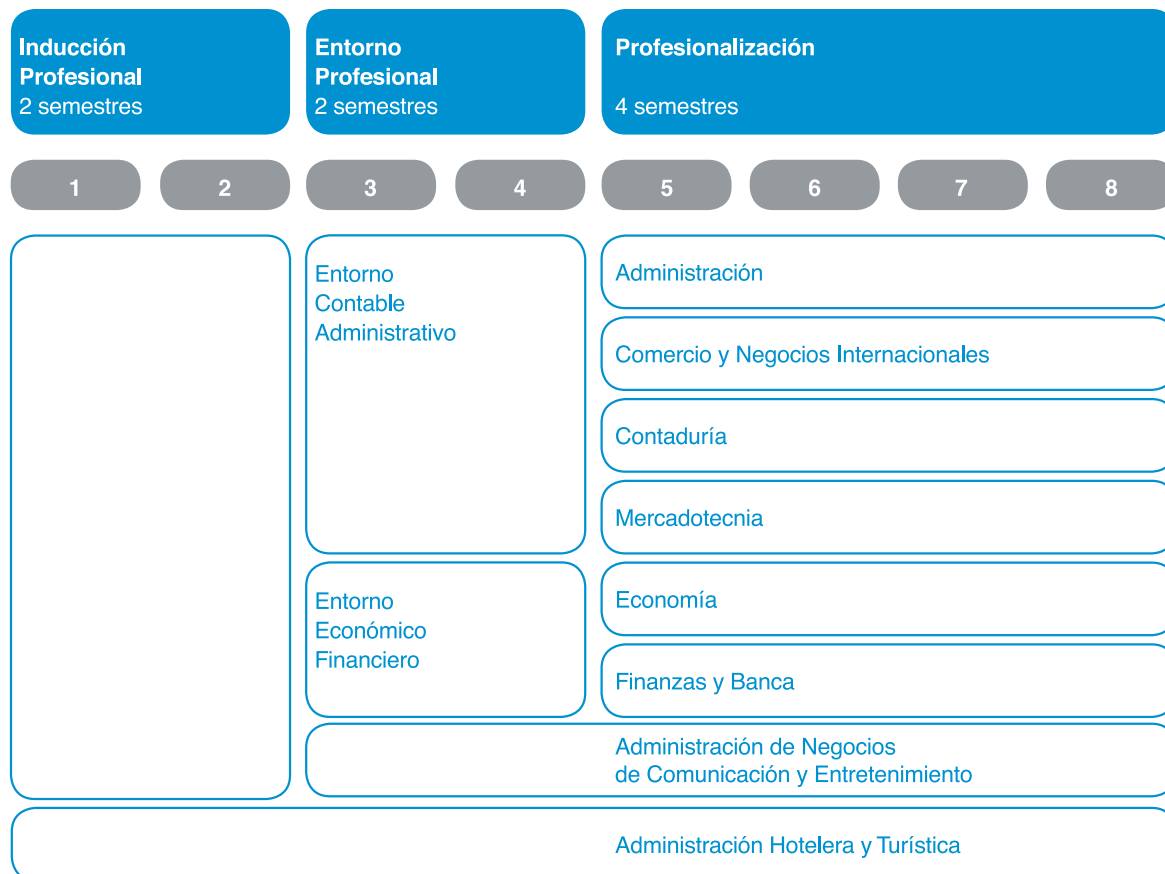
Inducción Profesional
2 semestres

Entorno Profesional
2 semestres

Profesionalización
4 semestres

1
2
3
4
5
6
7
8

Entorno Contable Administrativo

Administración

Comercio y Negocios Internacionales

Contaduría

Mercadotecnia

Entorno Económico Financiero

Economía

Finanzas y Banca

Administración de Negocios de Comunicación y Entretenimiento

Administración Hotelera y Turística